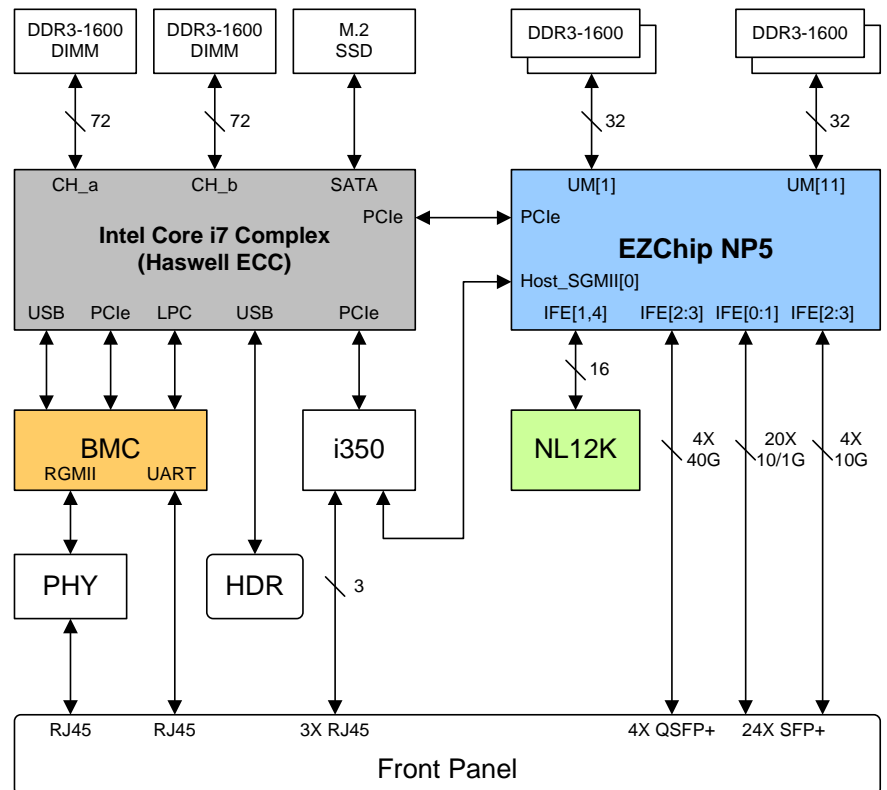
DDR3-1600 DIMM

DDR3-1600 DIMM

M.2 SSD

DDR3-1600

DDR3-1600

72

72

32

32

CH_a

CH_b

SATA

PCIe

Intel Core i7 Complex (Haswell ECC)

USB

PCIe

LPC

USB

PCIe

UM[1]

UM[11]

PCIe

EZChip NP5

Host_SGMII[0]

IFE[1,4]

IFE[2:3]

IFE[0:1]

IFE[2:3]

16

BMC

RGMII

UART

i350

NL12K

4X 40G

20X 10/1G

4X 10G

PHY

HDR

3

RJ45

RJ45

3X RJ45

4X QSFP+

24X SFP+

Front Panel